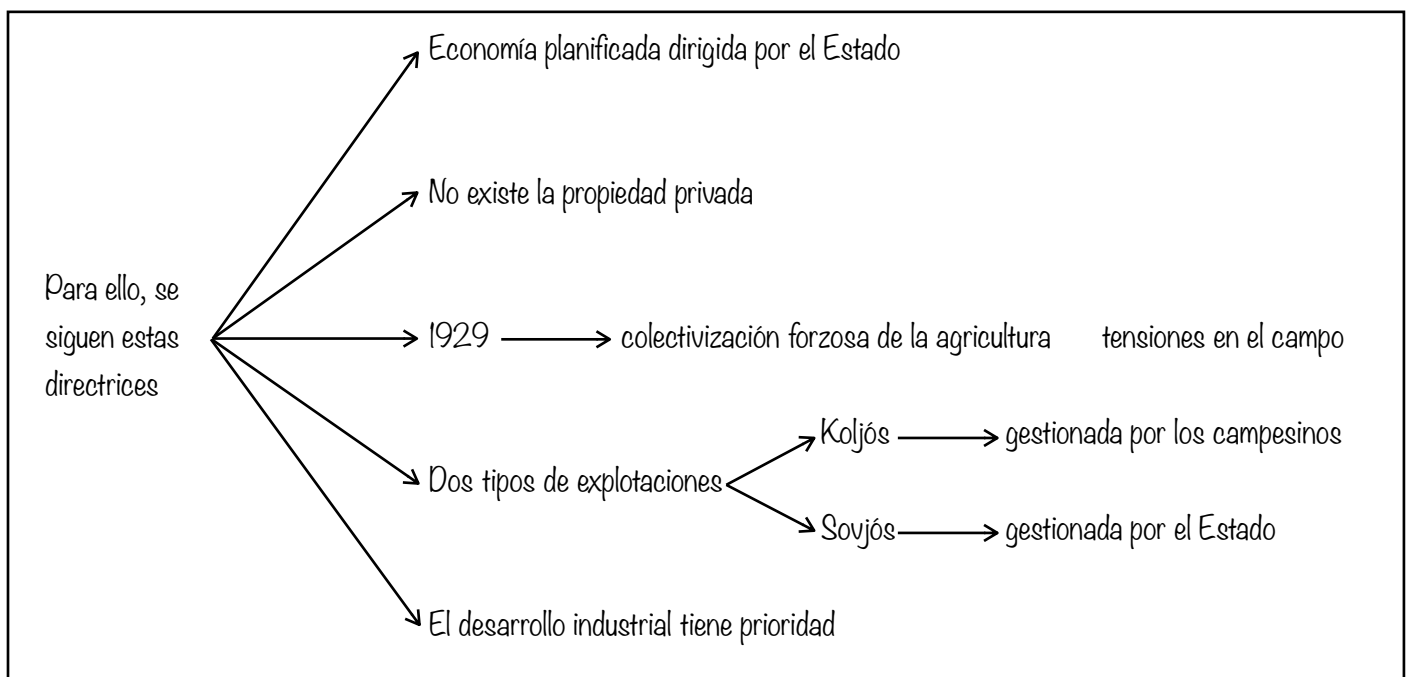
Para ello, se siguen estas directrices

Economía planificada dirigida por el Estado

No existe la propiedad privada

1929 colectivización forzosa de la agricultura tensiones en el campo

Dos tipos de explotaciones

Koljós gestionada por los campesinos

Sovjós gestionada por el Estado

El desarrollo industrial tiene prioridad